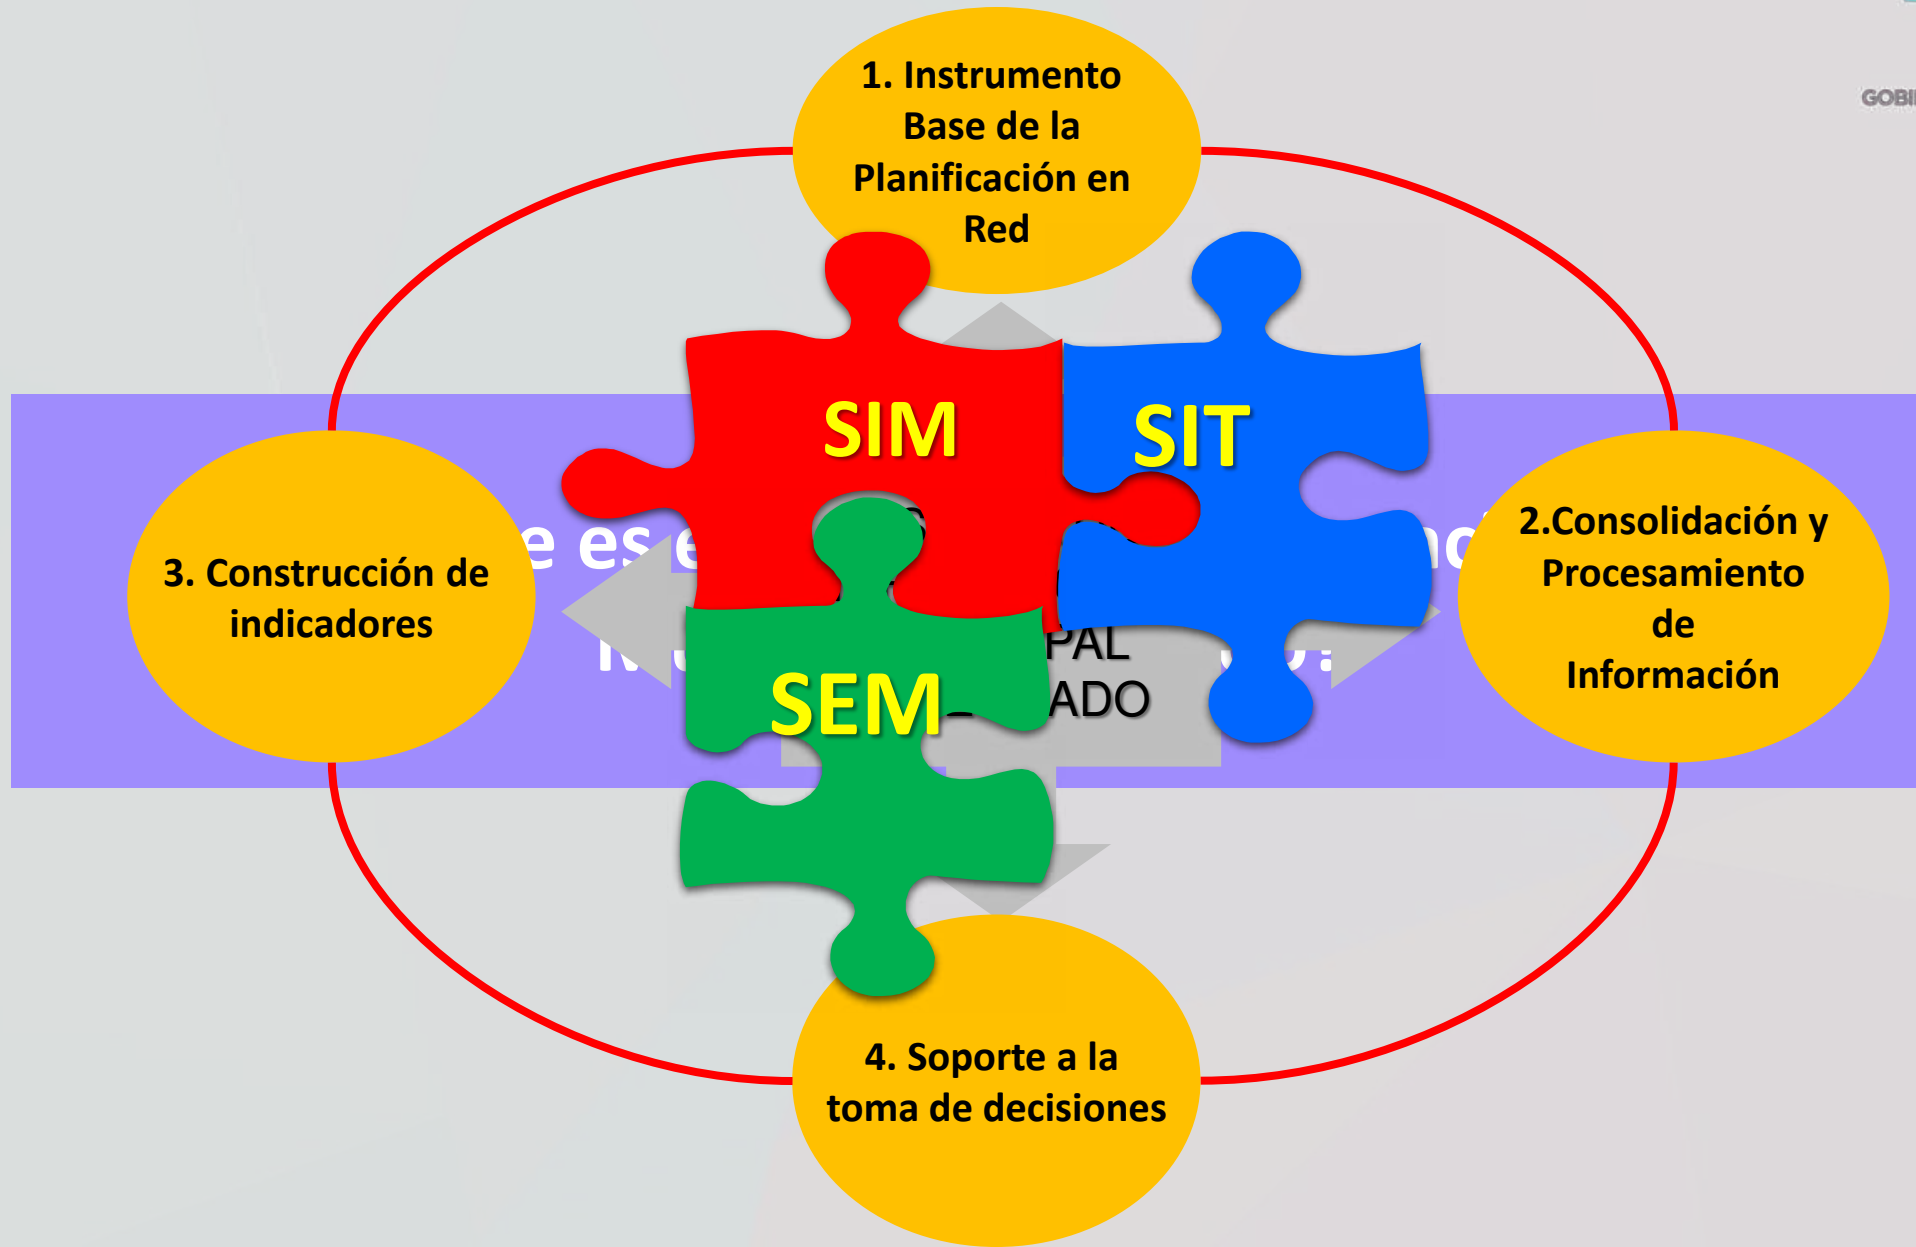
1. Instrumento Base de la Planificación en Red

GOBI

SIM

SIT

e es e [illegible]

3. Construcción de indicadores

2.Consolidación y Procesamiento de Información

PAL

SEM

ADO

4. Soporte a la toma de decisiones